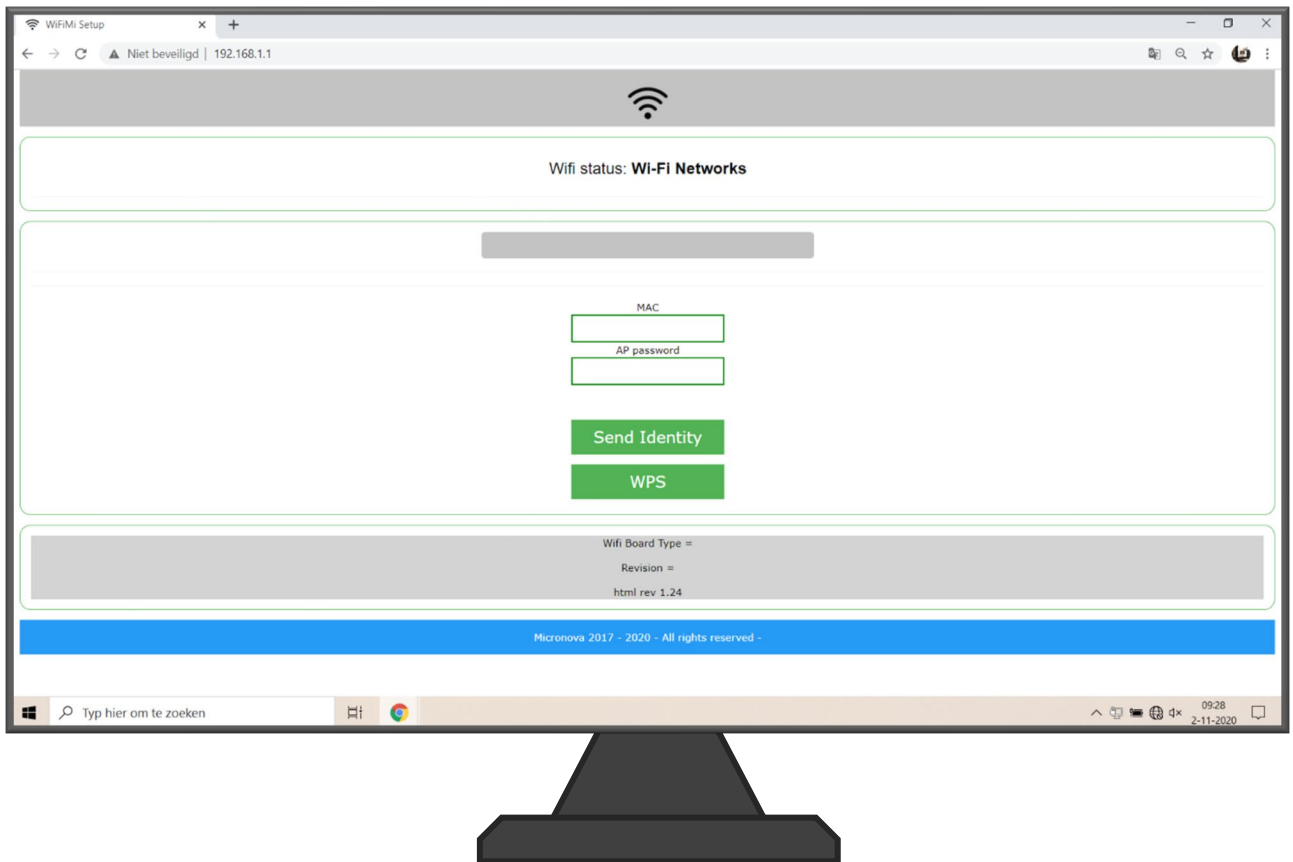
WiFiMi Setup × +

Niet beveiligd | 192.168.1.1

Wifi status: **Wi-Fi Networks**

MAC

AP password

Send Identity

WPS

Wifi Board Type =

Revision =

html rev 1.24

Micronova 2017 - 2020 - All rights reserved -

Typ hier om te zoeken

09:28
2-11-2020